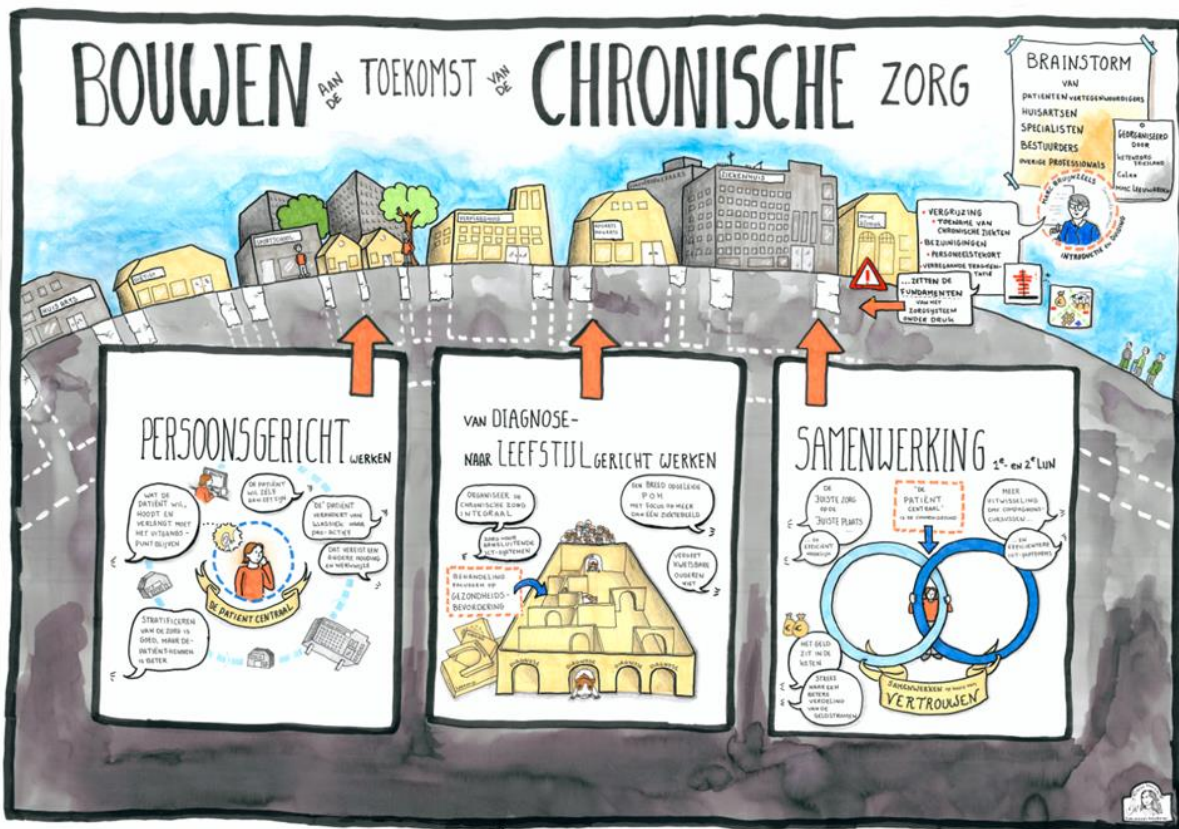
BOUWEN AAN DE TOEKOMST VAN DE CHRONISCHE ZORG

BRAINSTORM VAN PATIENTEN VERTEGENWOORDIGERS HUISARTSEN SPECIALISTEN BESTUURDERS OVERIGE PROFESSIONALS

GEORGANISEERD DOOR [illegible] Caleo MMC LEEUWARDEN

HUISARTS
APOTHEEK
SPORTSCHOOL
VERPLEEGHUIS
ZIEKENHUIS
WIJK TEAM

MARC BOUWKEERS INTRODUCTIE EN DOEL

• VERGRIJZING
• TOENAME VAN CHRONISCHE ZIEKTEN
• BEZUINIGINGEN
• PERSONEELSTEKORT
VERREGAANDE TAAKSTELLING

...ZETTEN DE FUNDAMENTEN VAN HET ZORGSYSTEEM ONDER DRUK

PERSOONSGERICHT WERKEN

WAT DE PATIENT WIL, HOOPT EN VERLANGT MOET HET UITGANGSPUNT BLIJVEN

DE PATIENT WIL ZELF AAN DE SLAG

DE PATIENT VERANDERT VAN KLASSIEK NAAR PRO-ACTIEF

DAT VEREIST EEN ANDERE HOUDING EN WERKWIJZE

STRATIFICEREN VAN DE ZORG IS GOED, MAAR DE PATIENT NOEMEN IS BETER

DE PATIENT CENTRAAL

VAN DIAGNOSE- NAAR LEEFSTIJL GERICHT WERKEN

ORGANISEER DE CHRONISCHE ZORG INTEGRAAL

DOOR MEER AANSLUITENDE ICT-SYSTEMEN

EEN BREED OPGELEIDE POH MET FOCUS OP MEER DAN EEN ZIEKTEBEELD

VERGEET KWETSBARE OUDEREN NIET

BEHANDELING ZOU MOETEN BOUWEN OP GEZONDHEIDSBEVORDERING

DIAGNOSE DIAGNOSE DIAGNOSE DIAGNOSE

SAMENWERKING 1e EN 2e LIJN

DE JUISTE ZORG OP DE JUISTE PLAATS

EN EFFICIENT MOGELIJK

"DE PATIENT CENTRAAL" IS DE GEMENE DELER

MEER UITWISSELING VAN OPLEIDINGEN CURSUSSEN...

EN GEZAMENLIJKE ICT-SYSTEMEN

HET GELD ZIT IN DE KETEN

STREEF NAAR EEN BETERE VERDELING VAN DE GELDSTROMEN

SAMENWERKEN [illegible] VERTROUWEN